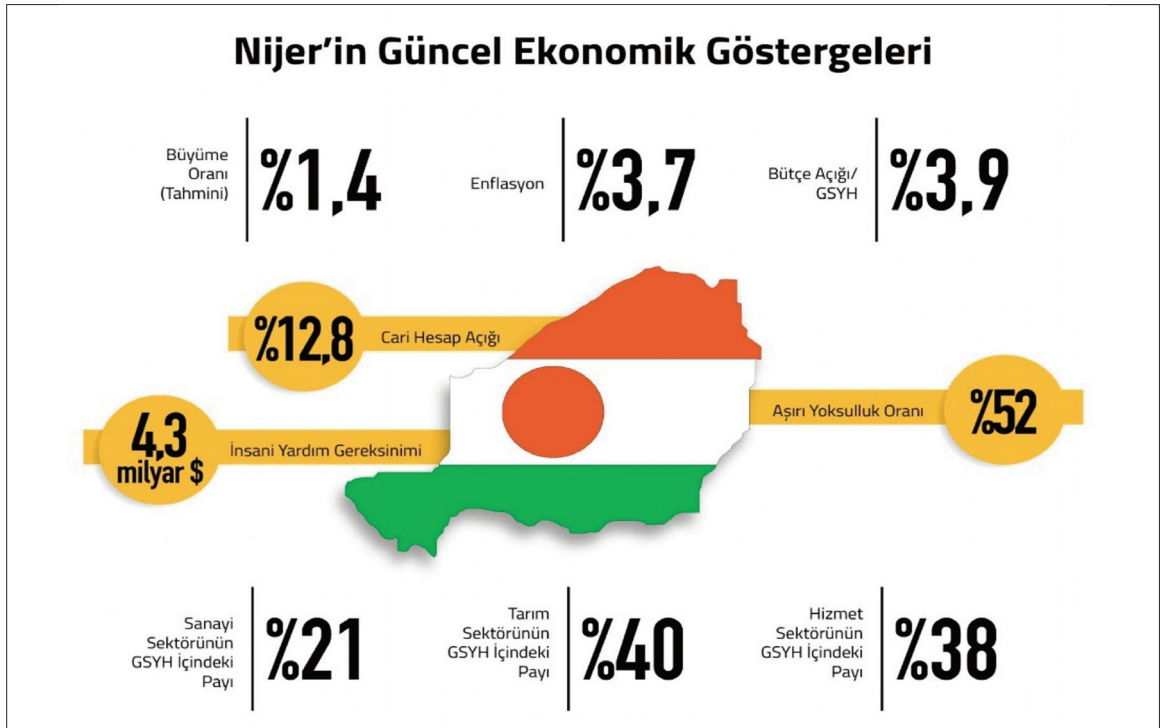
Nijer'in Güncel Ekonomik Göstergeleri

Büyüme Oranı (Tahmini)
%1,4

Enflasyon
%3,7

Bütçe Açığı/ GSYH
%3,9

%12,8
Cari Hesap Açığı

4,3 milyar $
İnsani Yardım Gereksinimi

Aşırı Yoksulluk Oranı
%52

Sanayi Sektörünün GSYH İçindeki Payı
%21

Tarım Sektörünün GSYH İçindeki Payı
%40

Hizmet Sektörünün GSYH İçindeki Payı
%38